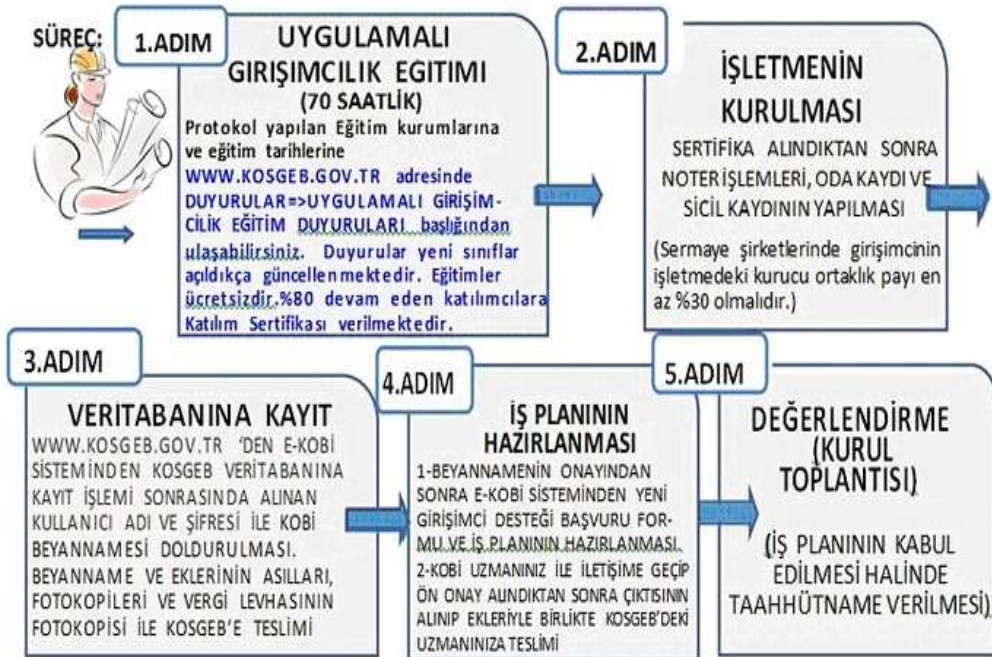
SÜREÇ:

1.ADIM

UYGULAMALI GIRIŞIMCILIK EGITIMI
(70 SAATLİK)

Protokol yapılan Eğitim kurumlarına ve eğitim tarihlerine WWW.KOSGEB.GOV.TR adresinde DUYURULAR=>UYGULAMALI GİRİŞİMCİLİK EĞİTİM DUYURULARI başlığından ulaşabilirsiniz. Duyurular yeni sınıflar açıldıkça güncellenmektedir. Eğitimler ücretsizdir.%80 devam eden katılımcılara Katılım Sertifikası verilmektedir.

2.ADIM

İŞLETMENİN KURULMASI

SERTİFİKA ALINDIKTAN SONRA NOTER İŞLEMLERİ, ODA KAYDI VE SİCİL KAYDININ YAPILMASI

(Sermaye şirketlerinde girişimcinin işletmedeki kurucu ortaklık payı en az %30 olmalıdır.)

3.ADIM

VERITABANINA KAYIT

WWW.KOSGEB.GOV.TR 'DEN E-KOBİ SİSTEMİNDEN KOSGEB VERİTABANINA KAYIT İŞLEMİ SONRASINDA ALINAN KULLANICI ADI VE ŞİFRESİ İLE KOBİ BEYANNAMESİ DOLDURULMASI. BEYANNAME VE EKLERİNİN ASILLARI, FOTOKOPİLERİ VE VERGİ LEVHASININ FOTOKOPİSİ İLE KOSGEB'E TESLİMİ

4.ADIM

İŞ PLANININ HAZIRLANMASI

1-BEYANNAMENİN ONAYINDAN SONRA E-KOBİ SİSTEMİNDEN YENİ GİRİŞİMCİ DESTEĞİ BAŞVURU FORMU VE İŞ PLANININ HAZIRLANMASI.
2-KOBİ UZMANINIZ İLE İLETİŞİME GEÇİP ÖN ONAY ALINDIKTAN SONRA ÇIKTISININ ALINIP EKLERİYLE BİRLİKTE KOSGEB'DEKİ UZMANINIZA TESLİMİ

5.ADIM

DEĞERLENDİRME (KURUL TOPLANTISI)

(İŞ PLANININ KABUL EDİLMESİ HALİNDE TAAHHÜTNAME VERİLMESİ)